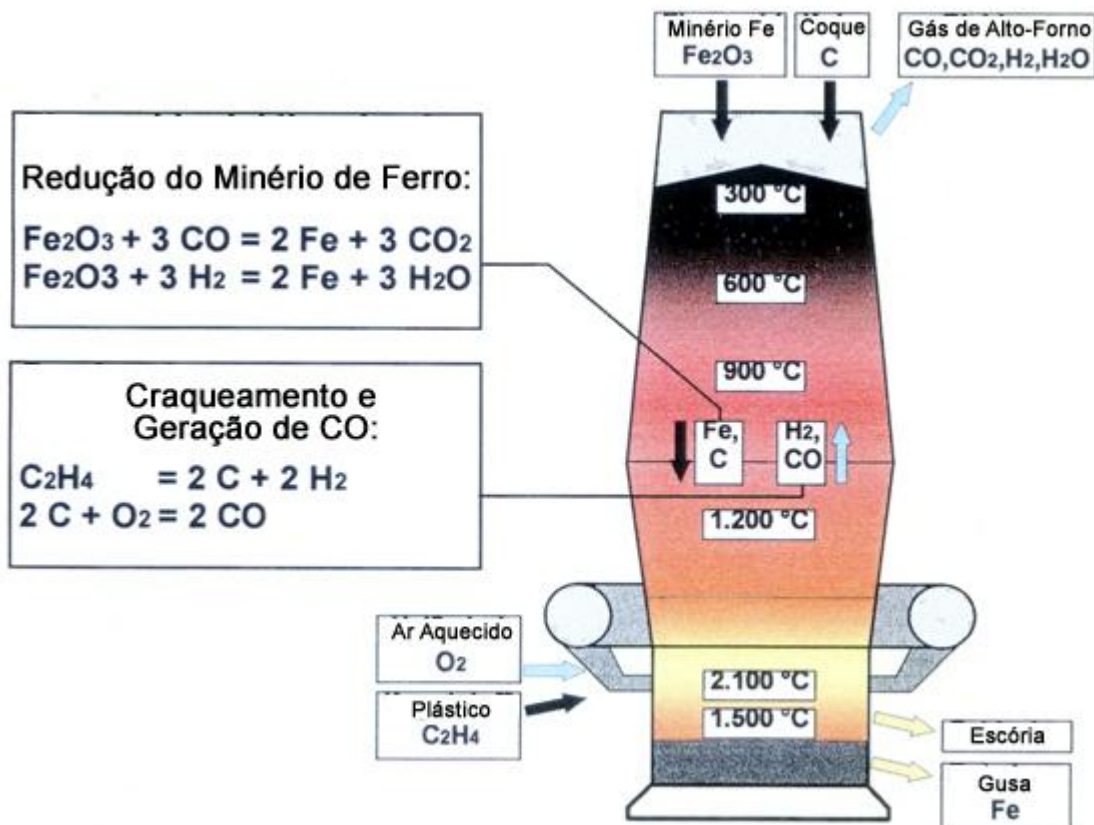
Minério Fe
$Fe_2O_3$

Coque
C

Gás de Alto-Forno
$CO, CO_2, H_2, H_2O$

Redução do Minério de Ferro:

$Fe_2O_3 + 3\ CO = 2\ Fe + 3\ CO_2$
$Fe_2O3 + 3\ H_2 = 2\ Fe + 3\ H_2O$

Craqueamento e Geração de CO:

$C_2H_4 = 2\ C + 2\ H_2$
$2\ C + O_2 = 2\ CO$

300 °C

600 °C

900 °C

Fe, C

$H_2$, CO

1.200 °C

Ar Aquecido
$O_2$

Plástico
$C_2H_4$

2.100 °C

1.500 °C

Escória

Gusa
Fe